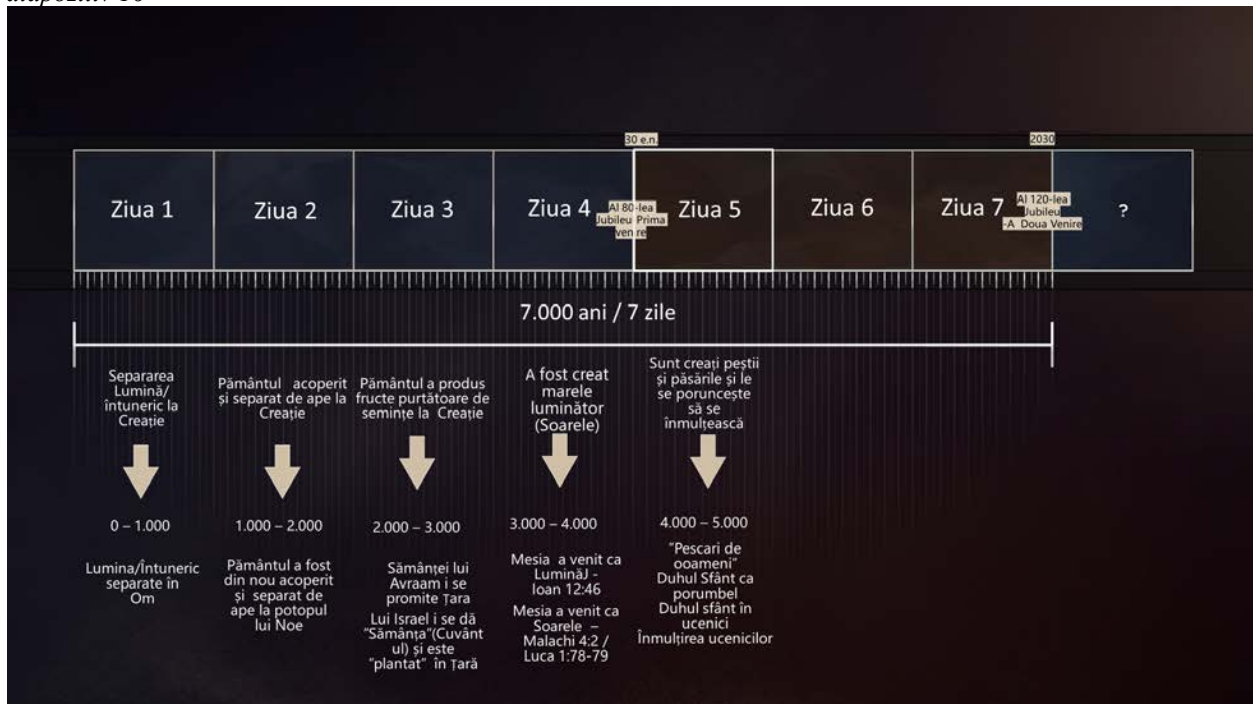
diapozitiv 10

30 e.n.

2030

Ziua 1

Ziua 2

Ziua 3

Ziua 4

Al 80-lea Jubileu Prima ven re

Ziua 5

Ziua 6

Ziua 7

Al 120-lea Jubileu -A Doua Venire

?

7.000 ani / 7 zile

Separarea Lumină/ întuneric la Creație

Pământul acoperit și separat de ape la Creație

Pământul a produs fructe purtătoare de semințe la Creație

A fost creat marele luminător (Soarele)

Sunt creați peștii și păsările și le se poruncește să se înmulțească

0 – 1.000

1.000 – 2.000

2.000 – 3.000

3.000 – 4.000

4.000 – 5.000

Lumina/Întuneric separate în Om

Pământul a fost din nou acoperit și separat de ape la potopul lui Noe

Sământei lui Avraam i se promite Țara

Lui Israel i se dă "Sământa"(Cuvânt ul) și este "plantat" în Țară

Mesia a venit ca LuminăJ - Ioan 12:46

Mesia a venit ca Soarele – Malachi 4:2 / Luca 1:78-79

"Pescari de ooameni"
Duhul Sfânt ca porumbel
Duhul sfânt în ucenici
Înmulțirea ucenicilor